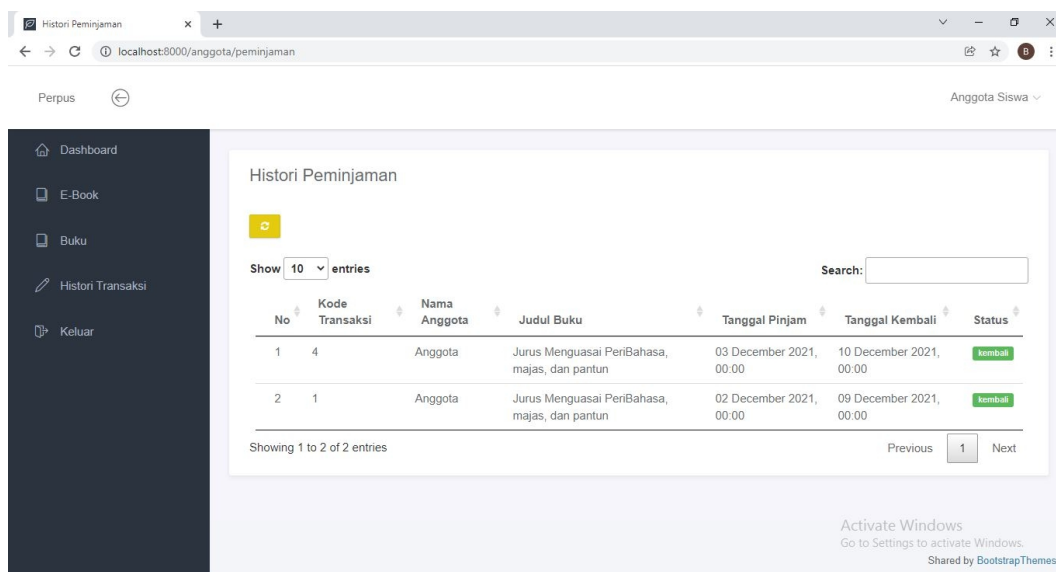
Histori Peminjaman
localhost:8000/anggota/peminjaman

Perpus

Anggota Siswa

Dashboard
E-Book
Buku
Histori Transaksi
Keluar

Histori Peminjaman

Show 10 entries

Search:

| No | Kode Transaksi | Nama Anggota | Judul Buku | Tanggal Pinjam | Tanggal Kembali | Status |
|---|---|---|---|---|---|---|
| 1 | 4 | Anggota | Jurus Menguasai PeriBahasa, majas, dan pantun | 03 December 2021, 00:00 | 10 December 2021, 00:00 | kembali |
| 2 | 1 | Anggota | Jurus Menguasai PeriBahasa, majas, dan pantun | 02 December 2021, 00:00 | 09 December 2021, 00:00 | kembali |

Showing 1 to 2 of 2 entries

Previous 1 Next

Activate Windows
Go to Settings to activate Windows.
Shared by BootstrapThemes